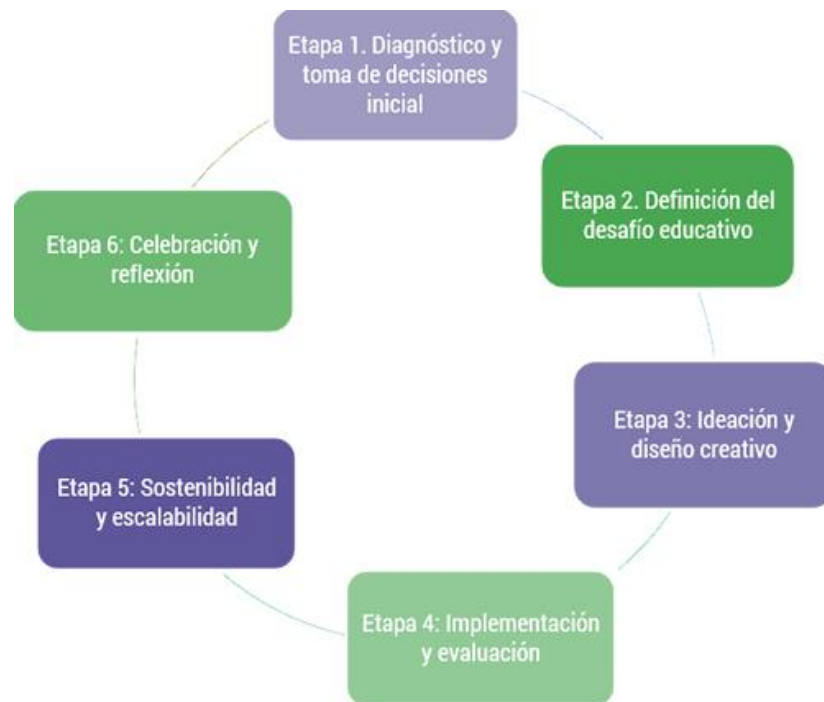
Etapa 1. Diagnóstico y toma de decisiones inicial

Etapa 2. Definición del desafío educativo

Etapa 3: Ideación y diseño creativo

Etapa 4: Implementación y evaluación

Etapa 5: Sostenibilidad y escalabilidad

Etapa 6: Celebración y reflexión